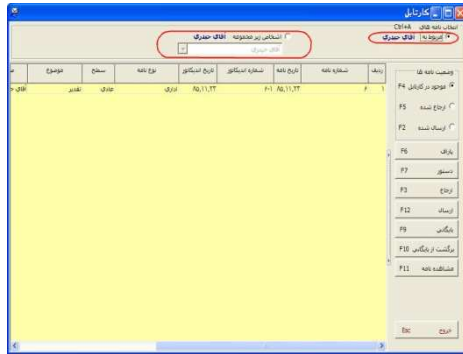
کارتابل

انتخاب نامه های Ctrl+A

مربوط به آقای حیدری

اشخاص زیر مجموعه آقای حیدری

آقای حیدری

وضعیت نامه ها

موجود در کارتابل F4

F5 ارجاع شده

F2 ارسال شده

F6 یارف

F7 دستور

F3 ارجاع

F12 ارسال

F9 بایگانی

F10 برگشت از بایگانی

F11 مشاهده نامه

Esc خروج

| ردیف | شماره نامه | تاریخ نامه | شماره اندیکاتور | تاریخ اندیکاتور | نوع نامه | سطح | موضوع | ف |
|---|---|---|---|---|---|---|---|---|
| ۱ | ۴ | ۸۵,۱۱,۲۳ | ۴-۱ | ۸۵,۱۱,۲۳ | اداری | عادی | تقدیر | آقای ح |